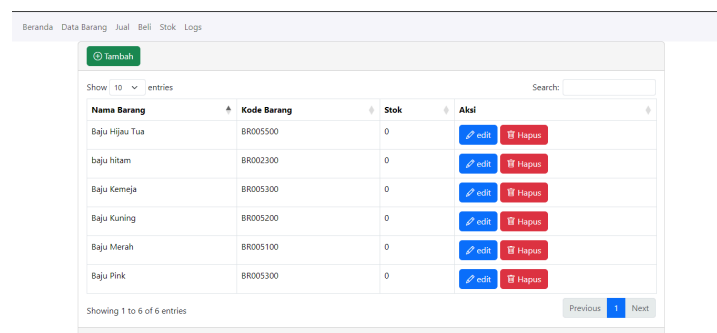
Beranda Data Barang Jual Beli Stok Logs

Tambah

Show 10 entries

Search:

| Nama Barang | Kode Barang | Stok | Aksi |
|---|---|---|---|
| Baju Hijau Tua | BR005500 | 0 | edit Hapus |
| baju hitam | BR002300 | 0 | edit Hapus |
| Baju Kemeja | BR005300 | 0 | edit Hapus |
| Baju Kuning | BR005200 | 0 | edit Hapus |
| Baju Merah | BR005100 | 0 | edit Hapus |
| Baju Pink | BR005300 | 0 | edit Hapus |

Showing 1 to 6 of 6 entries

Previous 1 Next